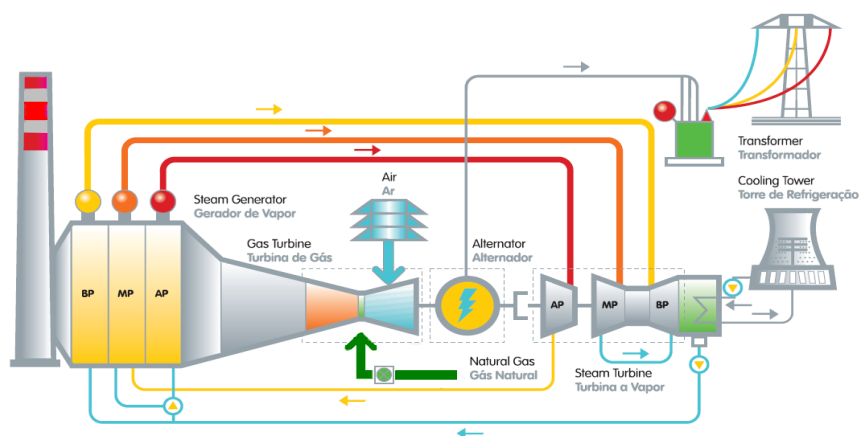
Transformer
Transformador

Cooling Tower
Torre de Refrigeração

Steam Generator
Gerador de Vapor

Air
Ar

Gas Turbine
Turbina de Gás

Alternator
Alternador

BP

MP

AP

AP

MP

BP

Natural Gas
Gás Natural

Steam Turbine
Turbina a Vapor